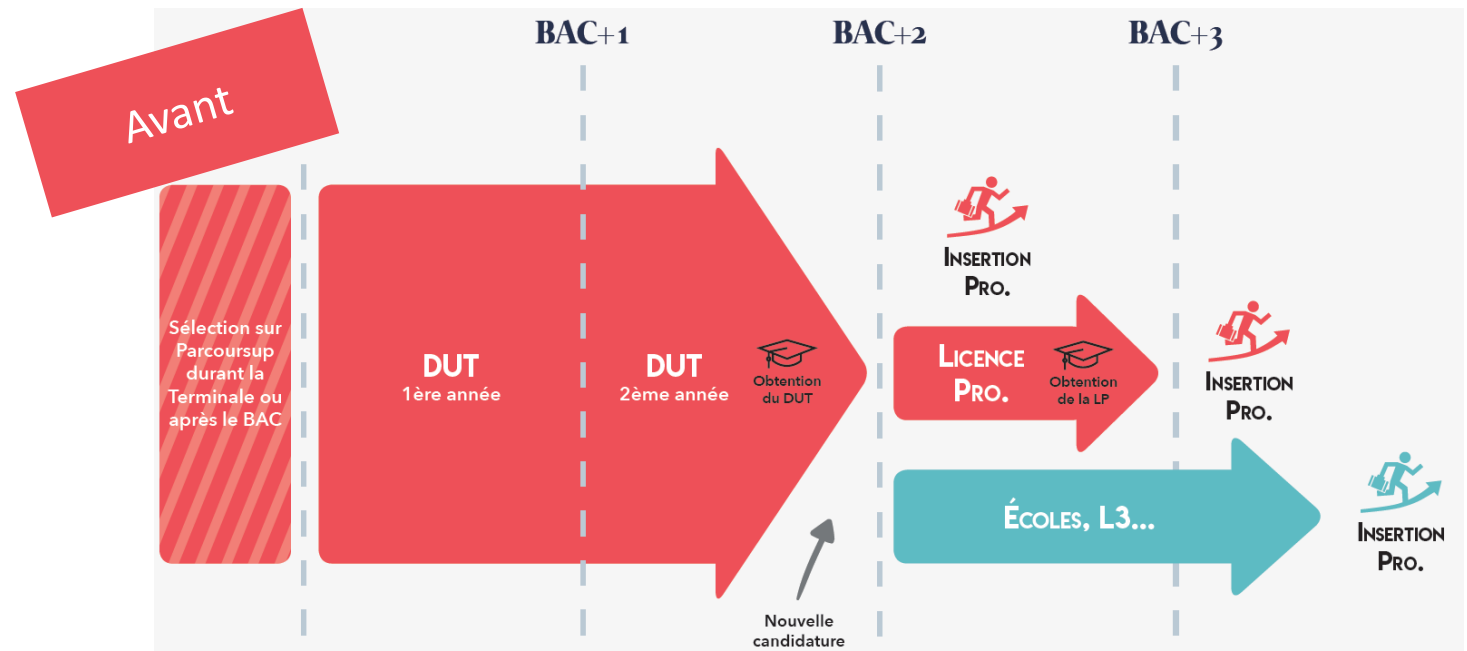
Avant

BAC+1

BAC+2

BAC+3

Sélection sur Parcoursup durant la Terminale ou après le BAC

DUT
1ère année

DUT
2ème année

Obtention du DUT

Nouvelle candidature

INSERTION PRO.

LICENCE PRO.

Obtention de la LP

INSERTION PRO.

ÉCOLES, L3...

INSERTION PRO.